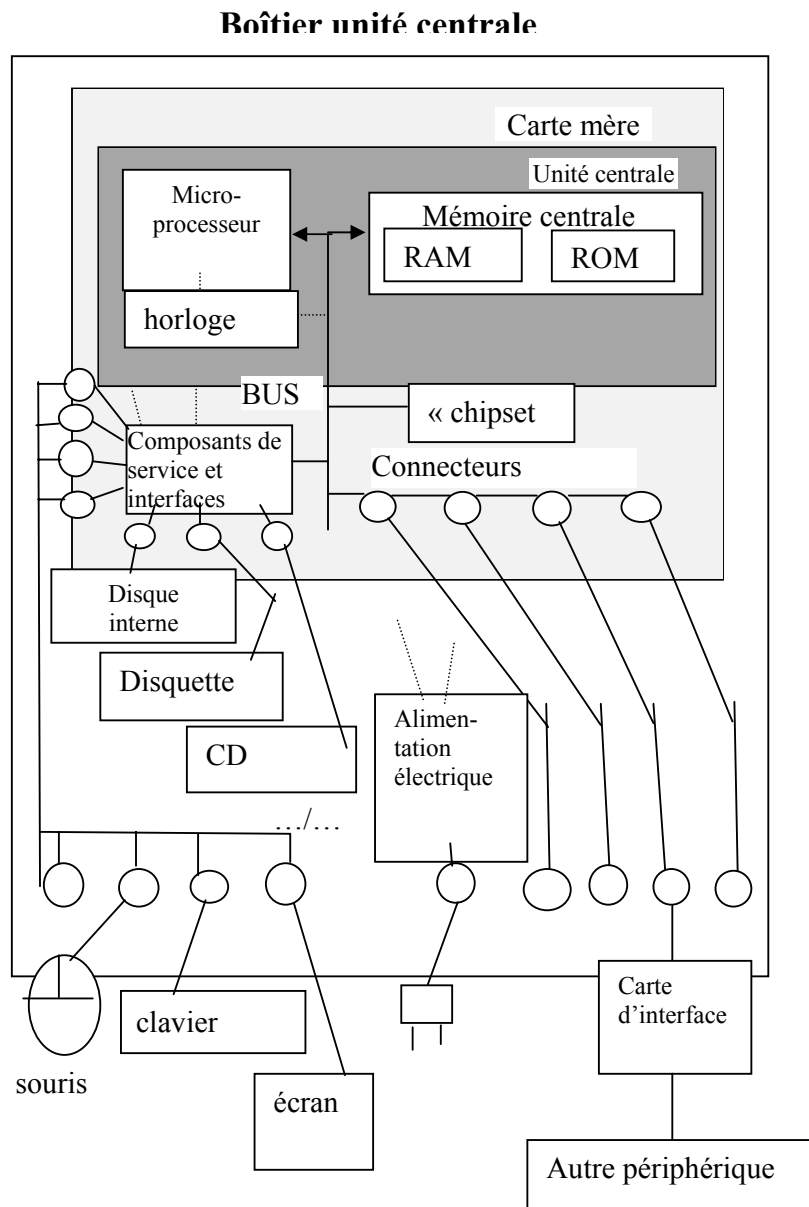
Boîtier unité centrale

Carte mère

Unité centrale

Microprocesseur

Mémoire centrale

RAM

ROM

horloge

BUS

« chipset

Composants de service et interfaces

Connecteurs

Disque interne

Disquette

CD

Alimentation électrique

…/…

souris

clavier

écran

Carte d'interface

Autre périphérique